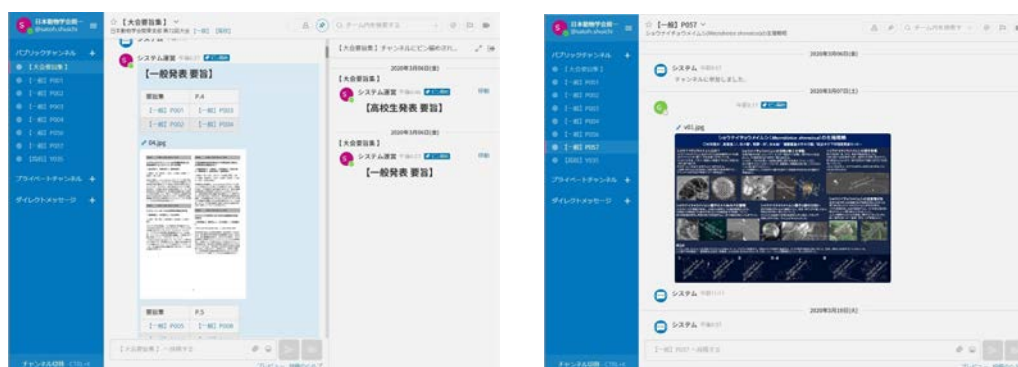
日本動物学会新…
パブリックチャンネル +
【大会要旨集】
【一般】P001
【一般】P002
【一般】P003
【一般】P004
【一般】P056
【一般】P057
【高校】Y035
プライベートチャンネル +
ダイレクトメッセージ +
チャンネル切替

☆【大会要旨集】
システム運営
【一般発表 要旨】
要旨集 P.4
【一般】P001 【一般】P003
【一般】P002 【一般】P004
04.jpg
要旨集 P.5
【一般】P005 【一般】P006
【大会要旨集】へ投稿する

【大会要旨集】チャンネルにピン留めされ…
2020年3月06日(金)
【大会要旨集】
システム運営
【高校生発表 要旨】
2020年3月06日(金)
【大会要旨集】
システム運営
【一般発表 要旨】

日本動物学会新…
パブリックチャンネル +
【大会要旨集】
【一般】P001
【一般】P002
【一般】P003
【一般】P004
【一般】P056
【一般】P057
【高校】Y035
プライベートチャンネル +
ダイレクトメッセージ +
チャンネル切替

☆【一般】P057
2020年3月06日(金)
システム
チャンネルに参加しました。
2020年3月07日(土)
v01.jpg
システム
2020年3月10日(火)
システム
【一般】P057へ投稿する